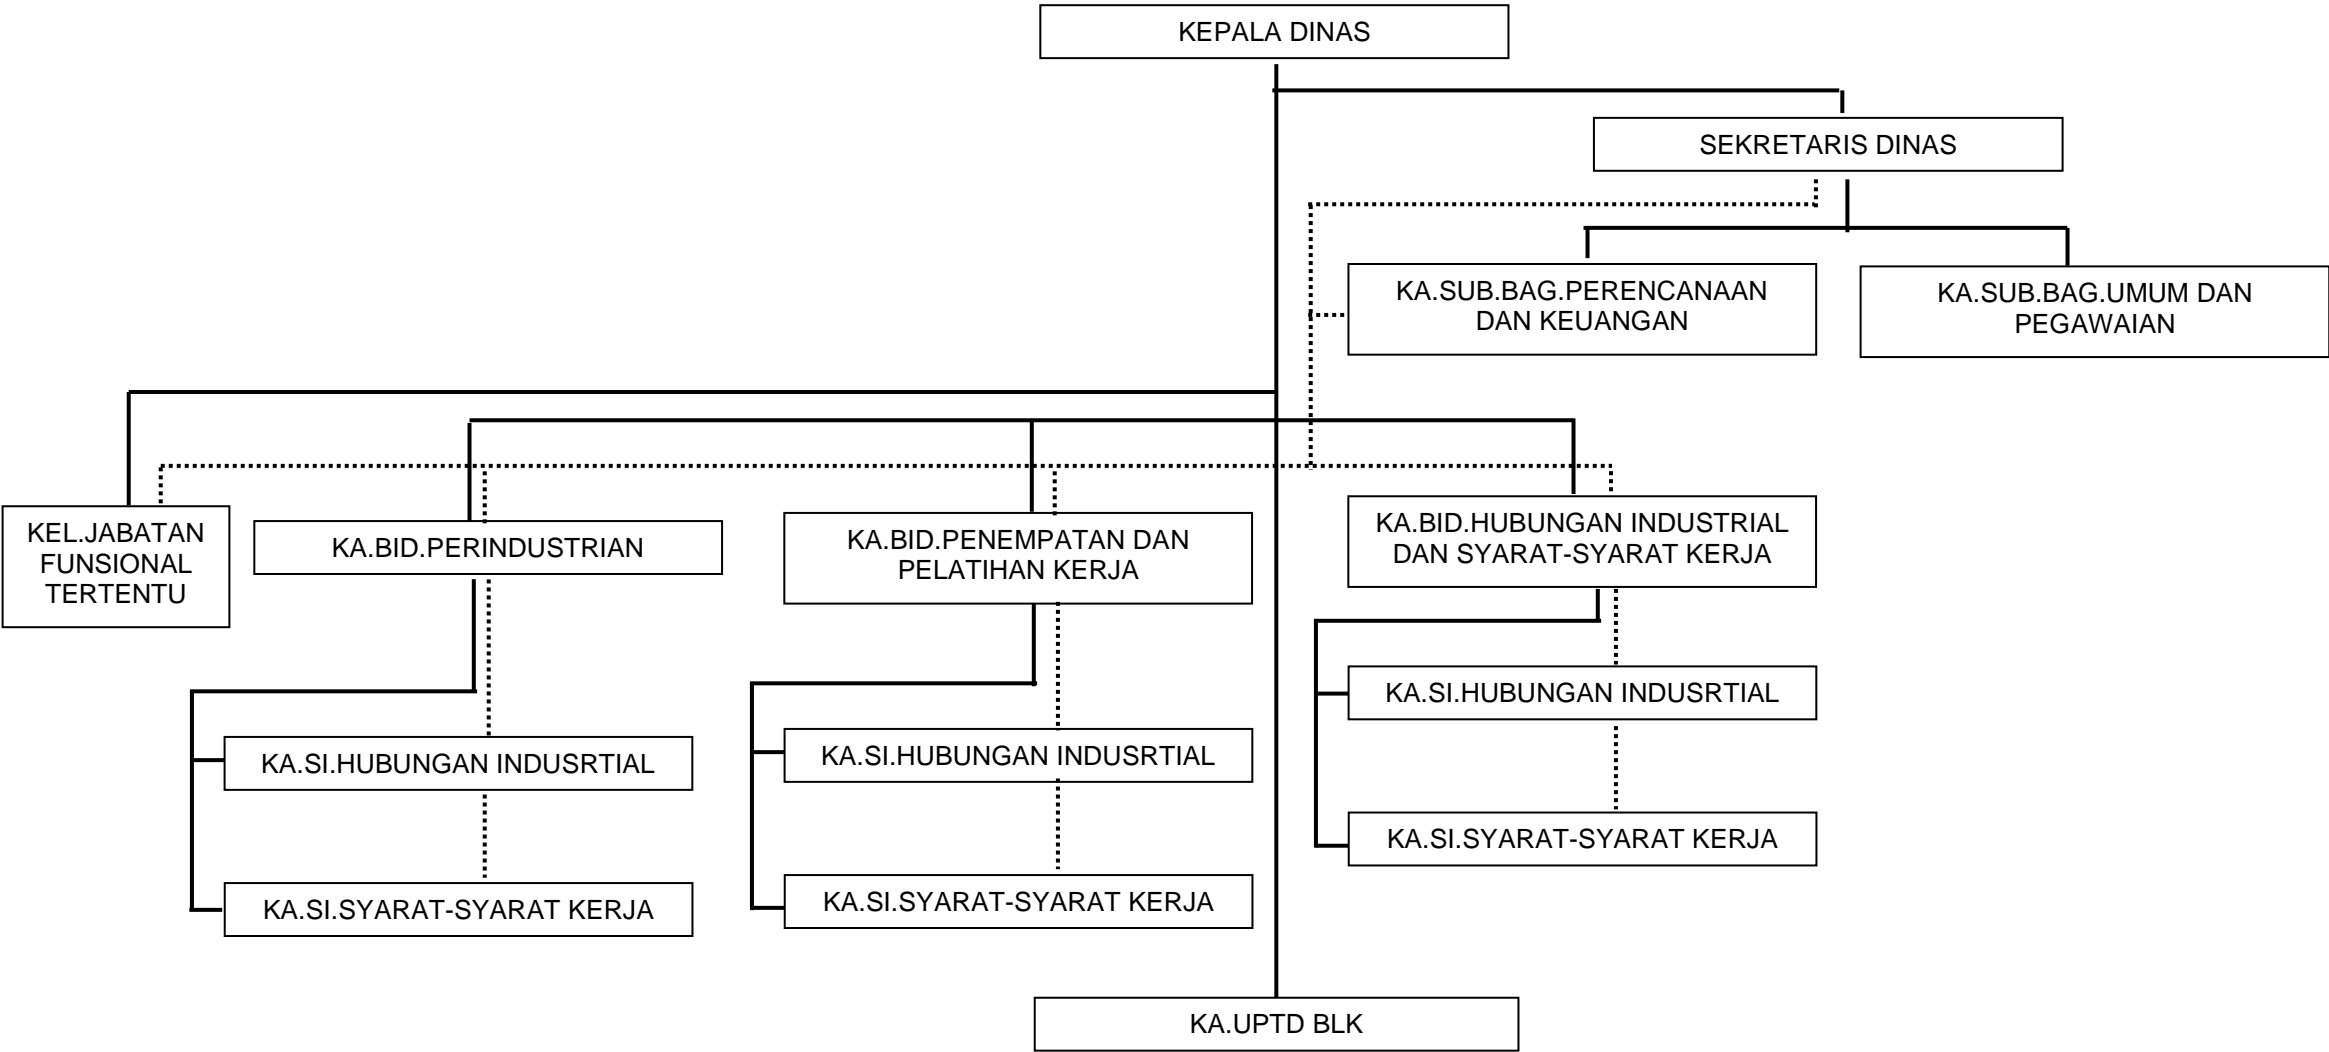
KEPALA DINAS

SEKRETARIS DINAS

KA.SUB.BAG.PERENCANAAN DAN KEUANGAN

KA.SUB.BAG.UMUM DAN PEGAWAIAN

KEL.JABATAN FUNSIONAL TERTENTU

KA.BID.PERINDUSTRIAN

KA.BID.PENEMPATAN DAN PELATIHAN KERJA

KA.BID.HUBUNGAN INDUSTRIAL DAN SYARAT-SYARAT KERJA

KA.SI.HUBUNGAN INDUSRTIAL

KA.SI.SYARAT-SYARAT KERJA

KA.SI.HUBUNGAN INDUSRTIAL

KA.SI.SYARAT-SYARAT KERJA

KA.SI.HUBUNGAN INDUSRTIAL

KA.SI.SYARAT-SYARAT KERJA

KA.UPTD BLK